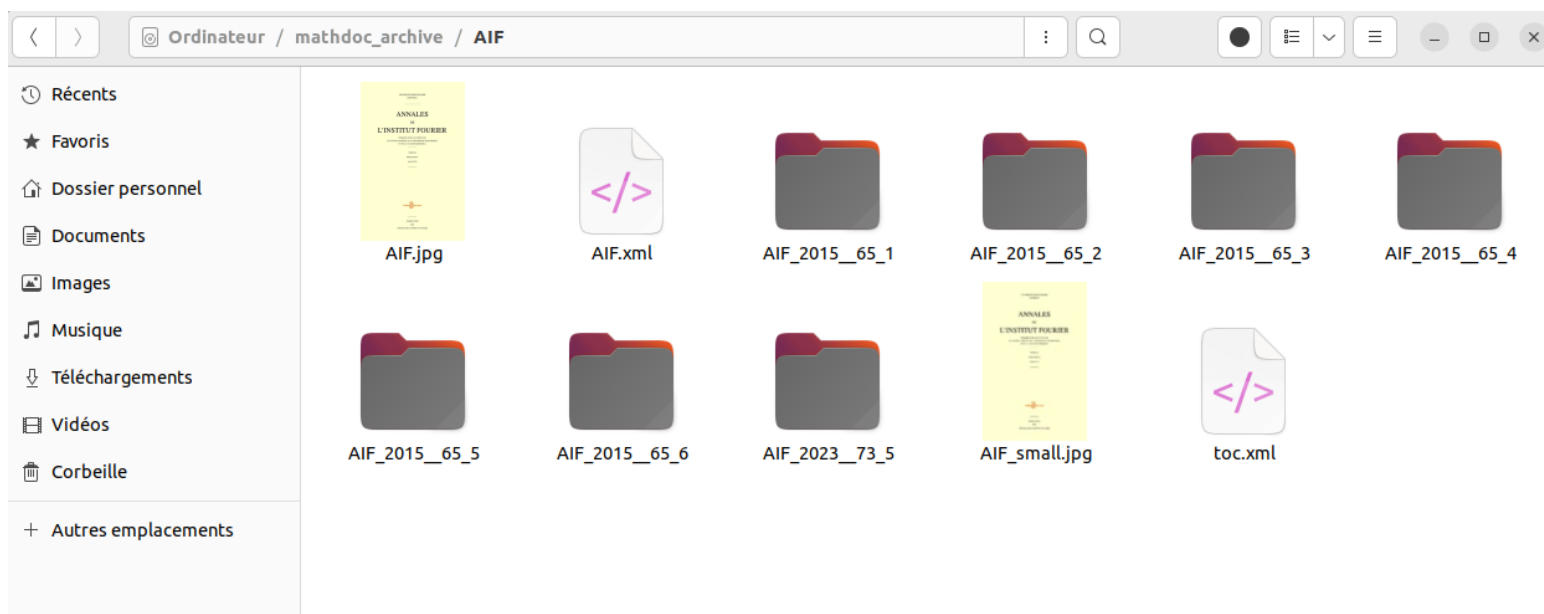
Ordinateur / mathdoc_archive / AIF

Récents
Favoris
Dossier personnel
Documents
Images
Musique
Téléchargements
Vidéos
Corbeille
+ Autres emplacements

ANNALES
DE
L'INSTITUT FOURIER

AIF.jpg
AIF.xml
AIF_2015__65_1
AIF_2015__65_2
AIF_2015__65_3
AIF_2015__65_4
AIF_2015__65_5
AIF_2015__65_6
AIF_2023__73_5

ANNALES
DE
L'INSTITUT FOURIER

AIF_small.jpg
toc.xml